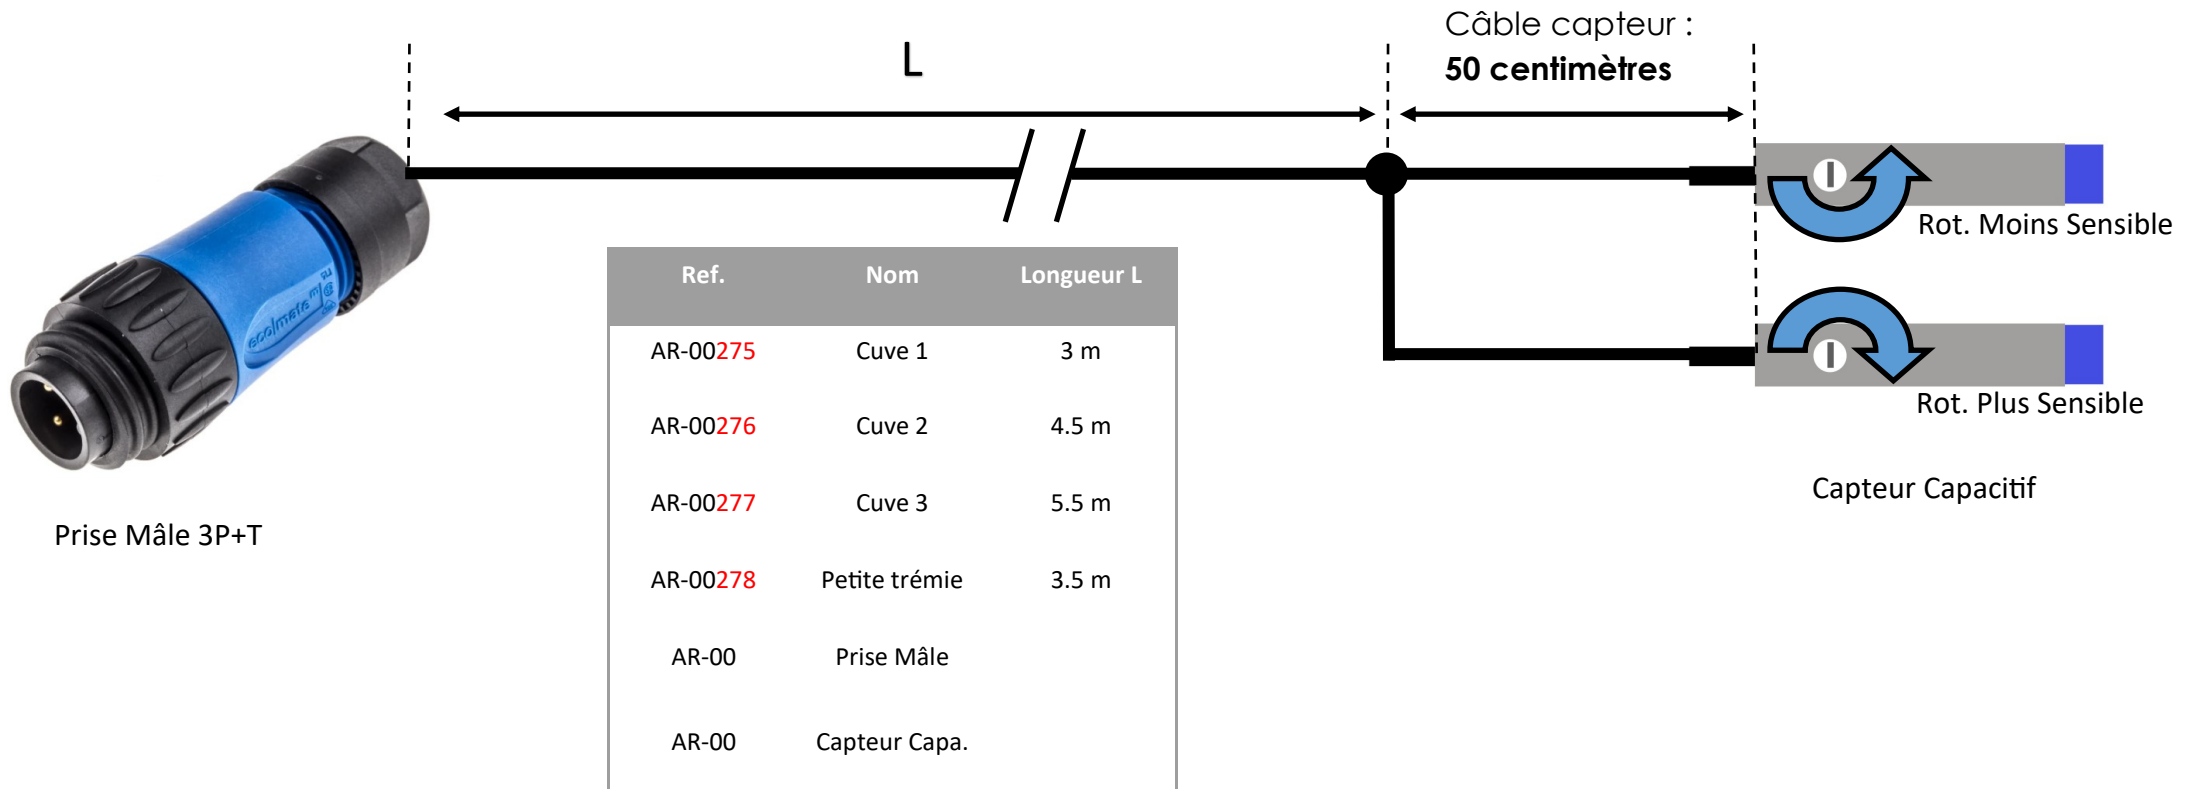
L

Câble capteur :
**50 centimètres**

Rot. Moins Sensible

Rot. Plus Sensible

Capteur Capacitif

ecomate

Prise Mâle 3P+T

| Ref. | Nom | Longueur L |
|---|---|---|
| AR-00275 | Cuve 1 | 3 m |
| AR-00276 | Cuve 2 | 4.5 m |
| AR-00277 | Cuve 3 | 5.5 m |
| AR-00278 | Petite trémie | 3.5 m |
| AR-00 | Prise Mâle | |
| AR-00 | Capteur Capa. | |